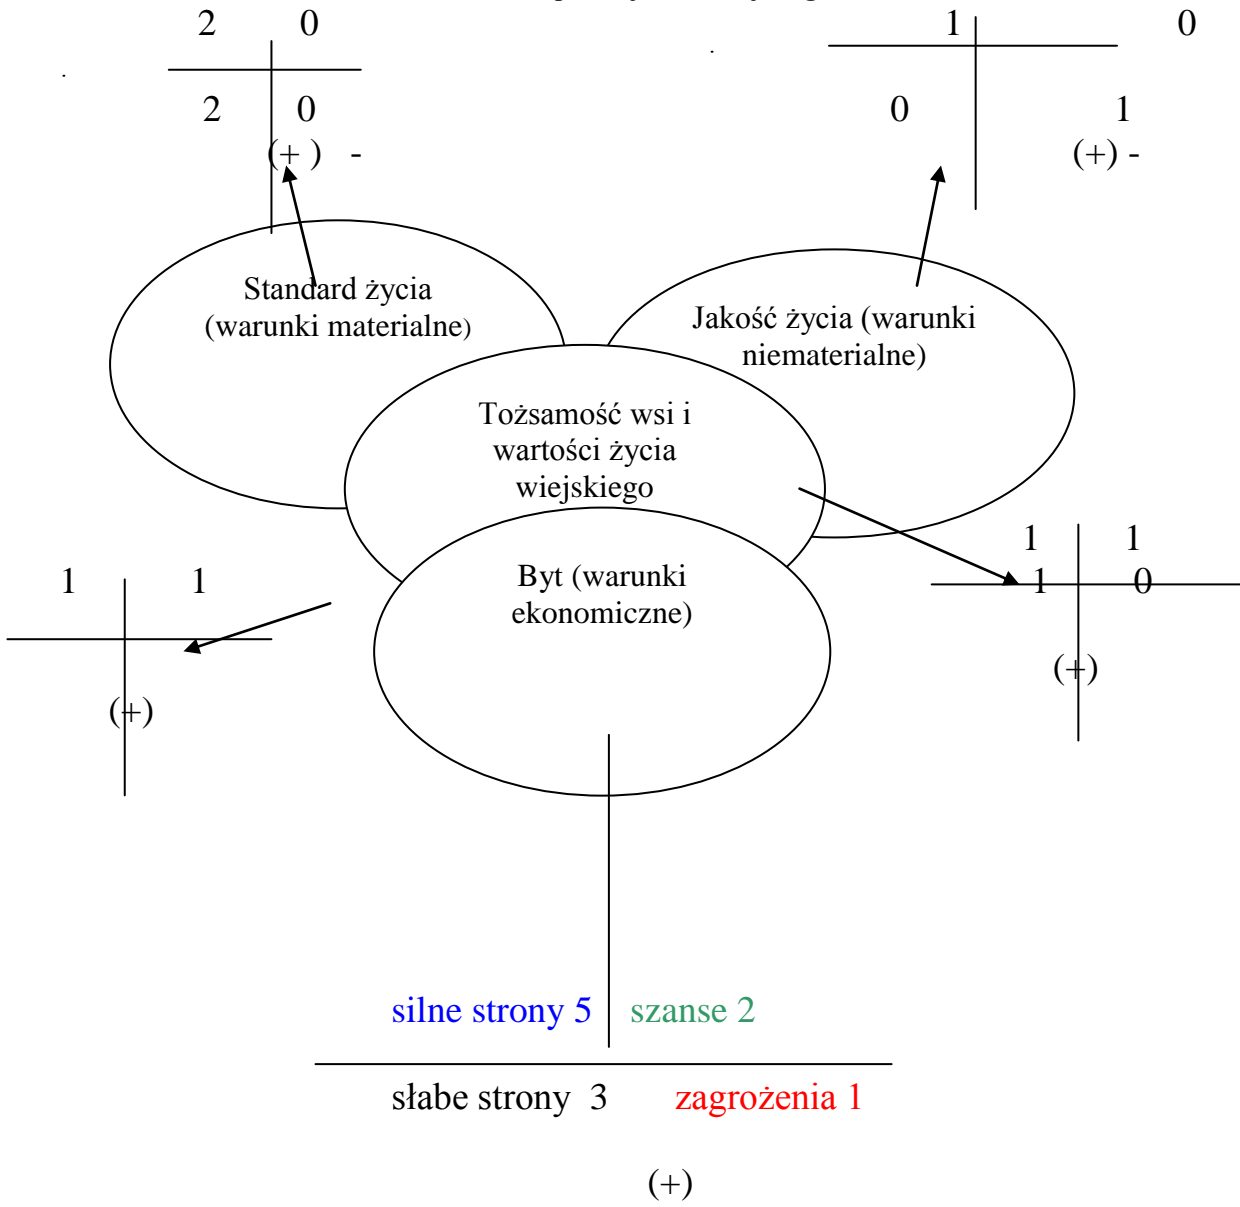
2 0
2 0
(+ ) -

1 0
0 1
(+) -

Standard życia (warunki materialne)

Jakość życia (warunki niematerialne)

Tożsamość wsi i wartości życia wiejskiego

1 1
1 0
(+)

1 1
(+)

Byt (warunki ekonomiczne)

silne strony 5 szanse 2
słabe strony 3 zagrożenia 1

(+)